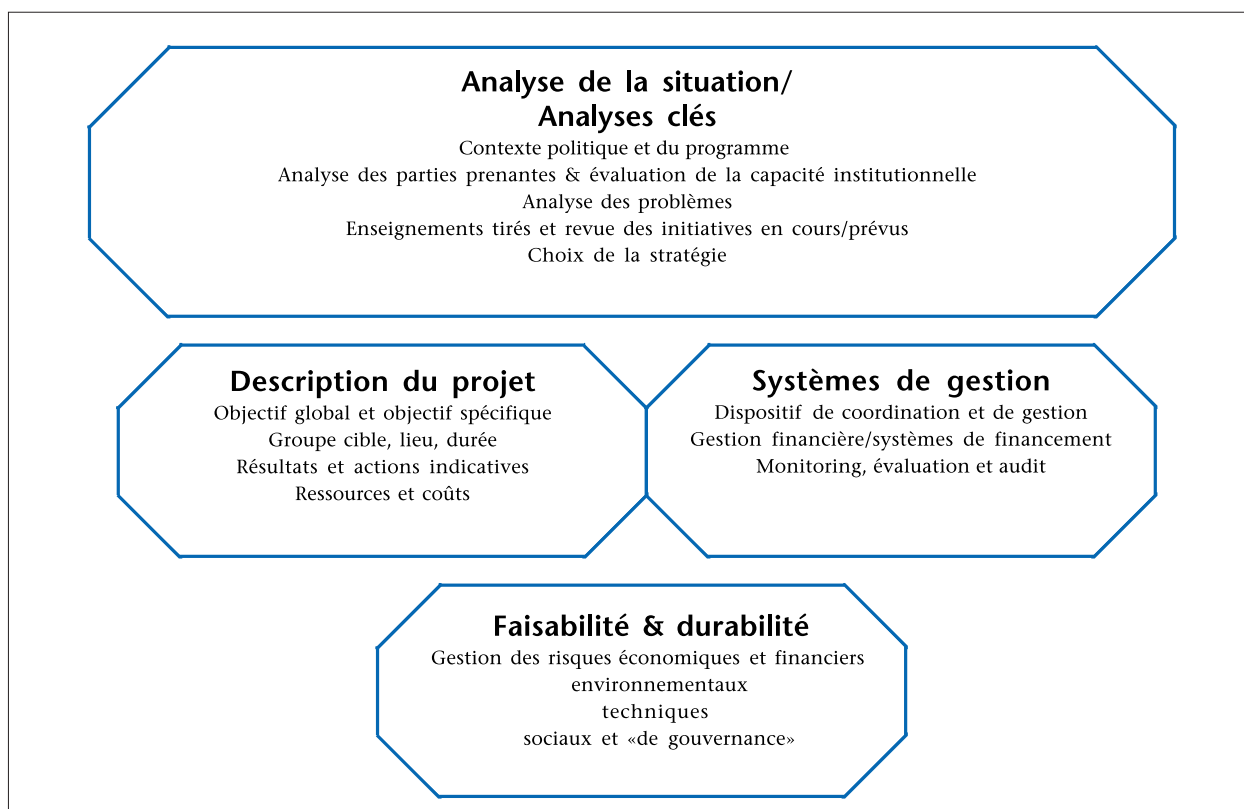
Analyse de la situation/
Analyses clés
Contexte politique et du programme
Analyse des parties prenantes & évaluation de la capacité institutionnelle
Analyse des problèmes
Enseignements tirés et revue des initiatives en cours/prévus
Choix de la stratégie

Description du projet
Objectif global et objectif spécifique
Groupe cible, lieu, durée
Résultats et actions indicatives
Ressources et coûts

Systèmes de gestion
Dispositif de coordination et de gestion
Gestion financière/systèmes de financement
Monitoring, évaluation et audit

Faisabilité & durabilité
Gestion des risques économiques et financiers
environnementaux
techniques
sociaux et «de gouvernance»